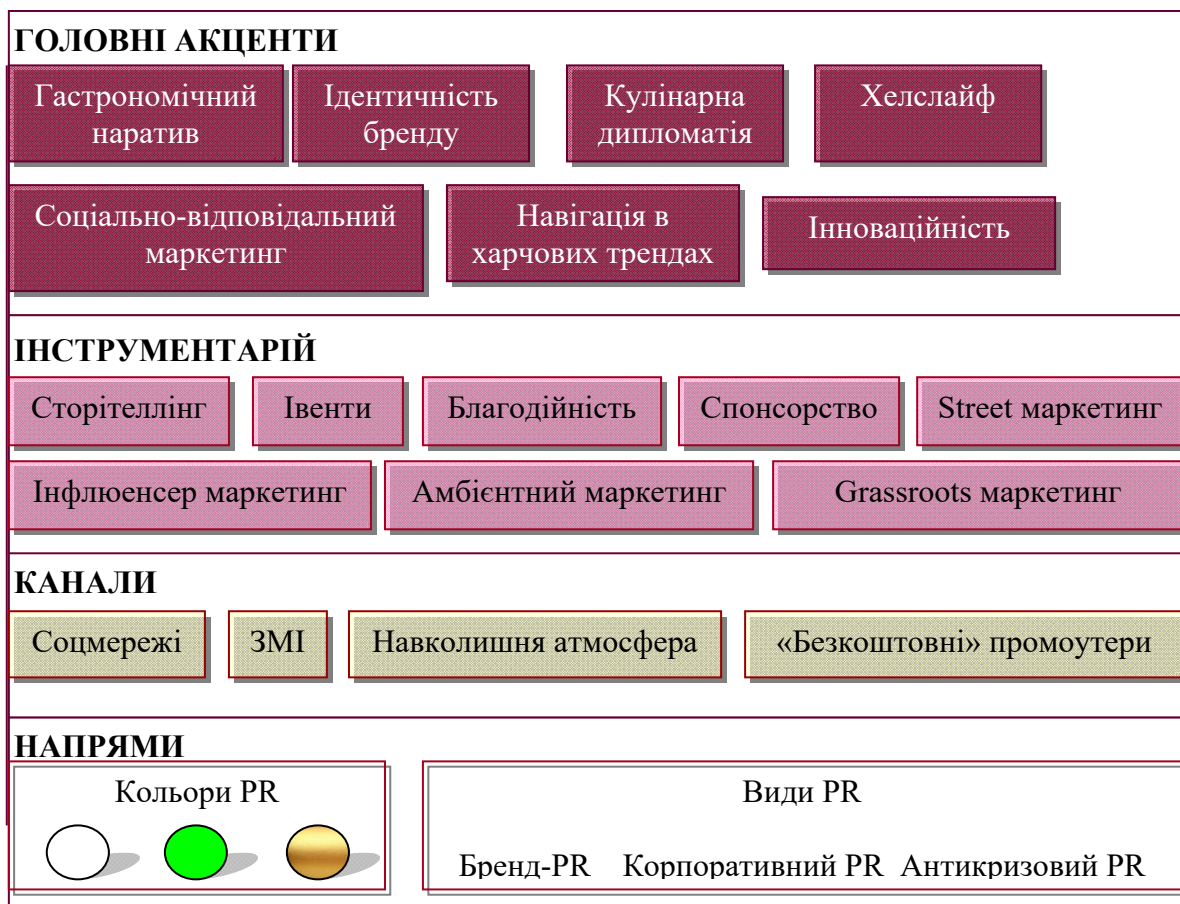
ГОЛОВНІ АКЦЕНТИ

Гастрономічний наратив

Ідентичність бренду

Кулінарна дипломатія

Хелслайф

Соціально-відповідальний маркетинг

Навігація в харчових трендах

Інноваційність

ІНСТРУМЕНТАРІЙ

Сторітеллінг

Івенти

Благодійність

Спонсорство

Street маркетинг

Інфлюенсер маркетинг

Амбієнтний маркетинг

Grassroots маркетинг

КАНАЛИ

Соцмережі

ЗМІ

Навколишня атмосфера

«Безкоштовні» промоутери

НАПРЯМИ

Кольори PR

Види PR

Бренд-PR Корпоративний PR Антикризовий PR